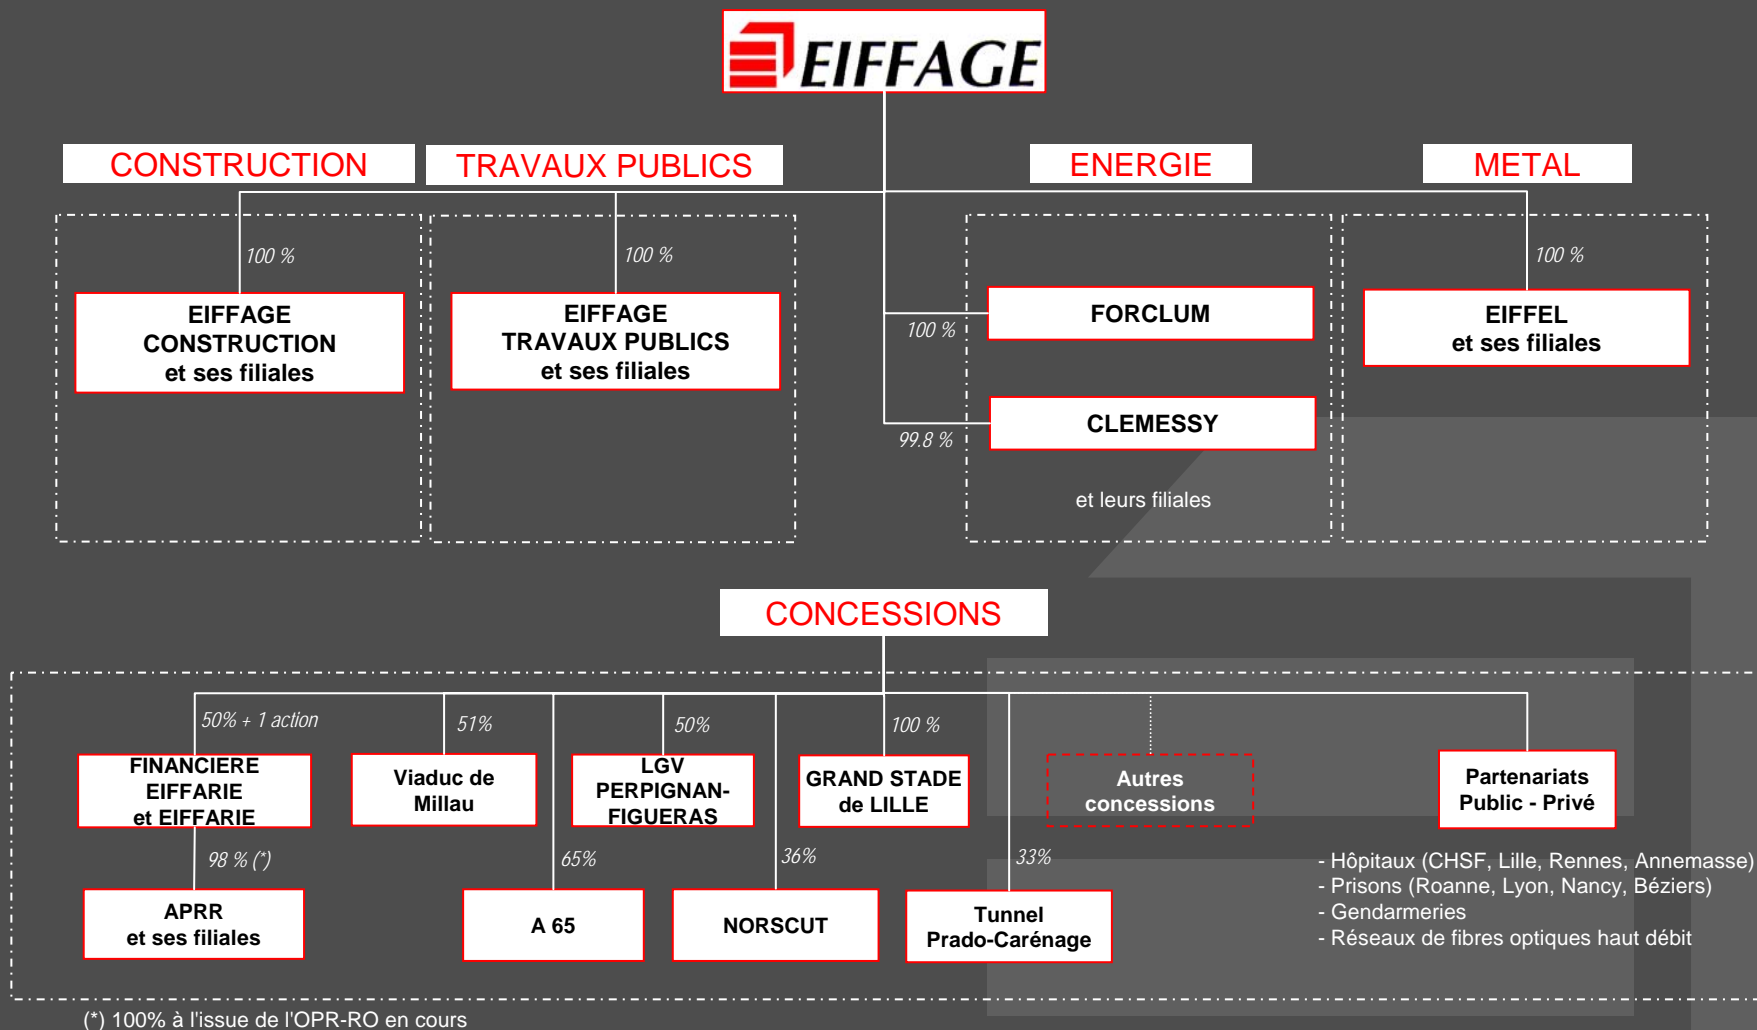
EIFFAGE

CONSTRUCTION

TRAVAUX PUBLICS

ENERGIE

METAL

100 %

EIFFAGE CONSTRUCTION et ses filiales

100 %

EIFFAGE TRAVAUX PUBLICS et ses filiales

100 %

FORCLUM

99.8 %

CLEMESSY

et leurs filiales

100 %

EIFFEL et ses filiales

CONCESSIONS

50% + 1 action

FINANCIERE EIFFARIE et EIFFARIE

98 % (*)

APRR et ses filiales

51%

Viaduc de Millau

65%

A 65

50%

LGV PERPIGNAN-FIGUERAS

36%

NORSCUT

100 %

GRAND STADE de LILLE

33%

Tunnel Prado-Carénage

Autres concessions

Partenariats Public - Privé

- Hôpitaux (CHSF, Lille, Rennes, Annemasse)
- Prisons (Roanne, Lyon, Nancy, Béziers)
- Gendarmeries
- Réseaux de fibres optiques haut débit

(*) 100% à l'issue de l'OPR-RO en cours